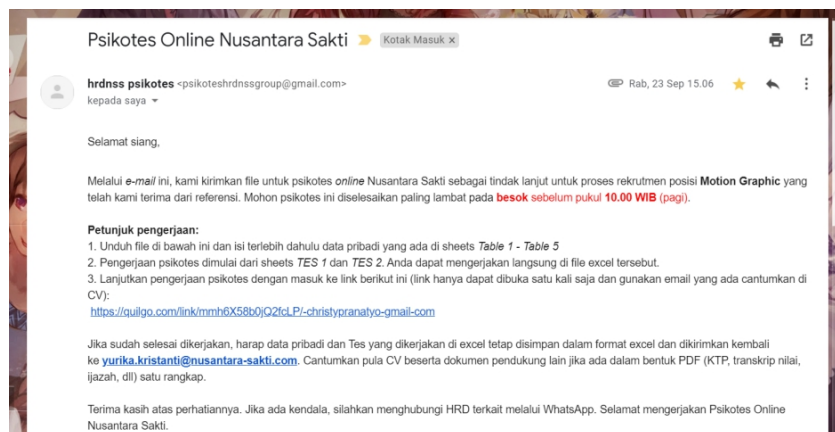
Psikotes Online Nusantara Sakti Kotak Masuk ×

hrdnss psikotes <psikoteshrdnssgroup@gmail.com> Rab, 23 Sep 15.06
kepada saya

Selamat siang,

Melalui *e-mail* ini, kami kirimkan file untuk psikotes *online* Nusantara Sakti sebagai tindak lanjut untuk proses rekrutmen posisi **Motion Graphic** yang telah kami terima dari referensi. Mohon psikotes ini diselesaikan paling lambat pada **besok** sebelum pukul **10.00 WIB** (pagi).

**Petunjuk pengerjaan:**
1. Unduh file di bawah ini dan isi terlebih dahulu data pribadi yang ada di sheets *Table 1 - Table 5*
2. Pengerjaan psikotes dimulai dari sheets *TES 1* dan *TES 2*. Anda dapat mengerjakan langsung di file excel tersebut.
3. Lanjutkan pengerjaan psikotes dengan masuk ke link berikut ini (link hanya dapat dibuka satu kali saja dan gunakan email yang ada cantumkan di CV):
https://quilgo.com/link/mmh6X58b0jQ2fcLP/-christypranatyo-gmail-com

Jika sudah selesai dikerjakan, harap data pribadi dan Tes yang dikerjakan di excel tetap disimpan dalam format excel dan dikirimkan kembali ke **yurika.kristanti@nusantara-sakti.com**. Cantumkan pula CV beserta dokumen pendukung lain jika ada dalam bentuk PDF (KTP, transkrip nilai, ijazah, dll) satu rangkap.

Terima kasih atas perhatiannya. Jika ada kendala, silahkan menghubungi HRD terkait melalui WhatsApp. Selamat mengerjakan Psikotes Online Nusantara Sakti.